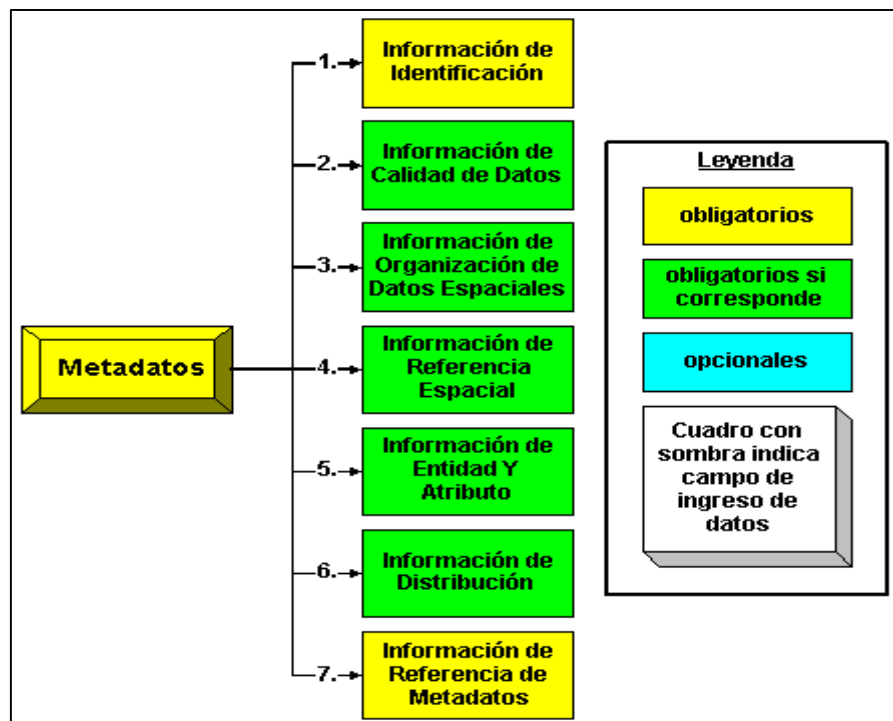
Metadatos

1. Información de Identificación

2. Información de Calidad de Datos

3. Información de Organización de Datos Espaciales

4. Información de Referencia Espacial

5. Información de Entidad Y Atributo

6. Información de Distribución

7. Información de Referencia de Metadatos

Leyenda

obligatorios

obligatorios si corresponde

opcionales

Cuadro con sombra indica campo de ingreso de datos